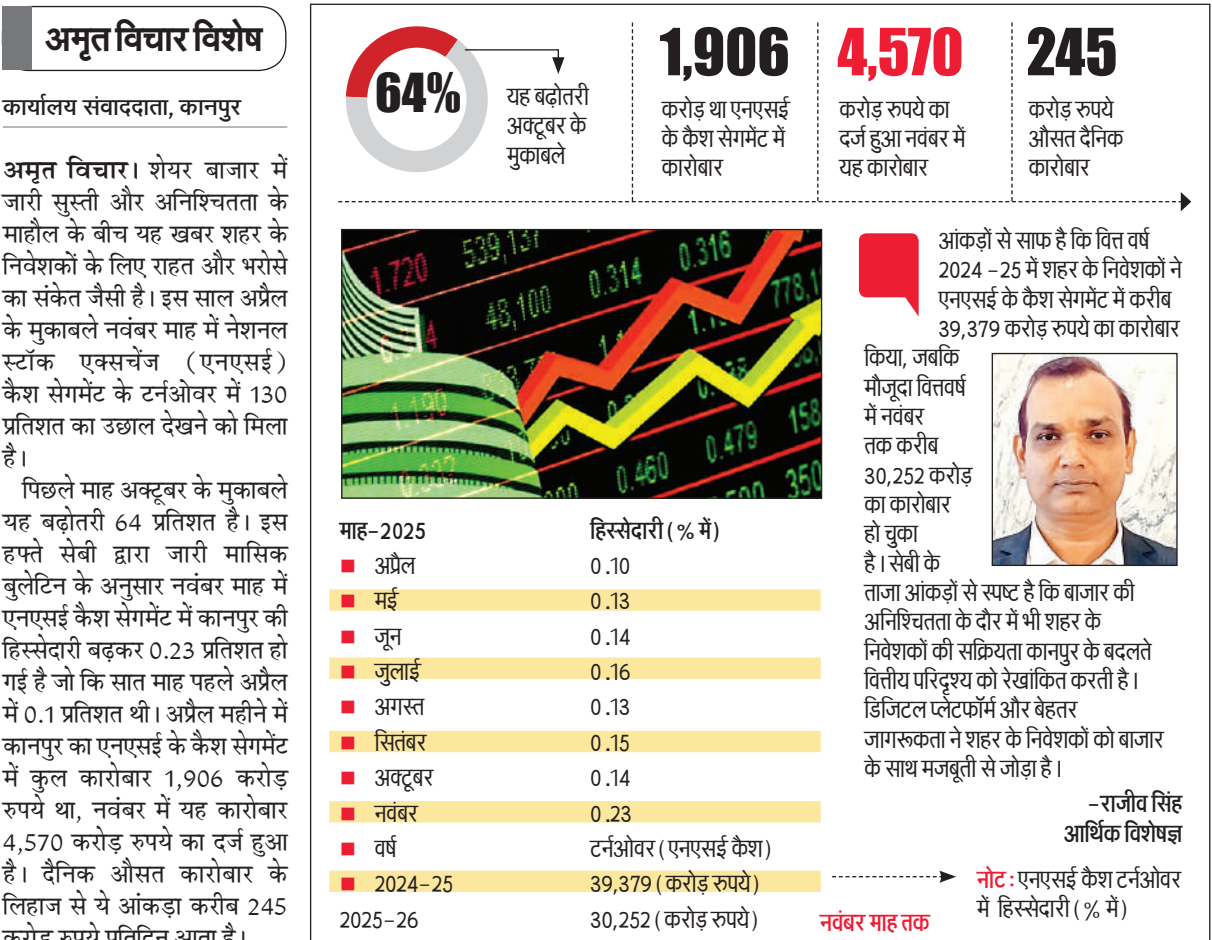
अमृत विचार विशेष

कार्यालय संवाददाता, कानपुर

अमृत विचार। शेयर बाजार में जारी सुस्ती और अनिश्चितता के माहौल के बीच यह खबर शहर के निवेशकों के लिए राहत और भरोसे का संकेत जैसी है। इस साल अप्रैल के मुकाबले नवंबर माह में नेशनल स्टॉक एक्सचेंज (एनएसई) कैश सेगमेंट के टर्नओवर में 130 प्रतिशत का उछाल देखने को मिला है।

पिछले माह अक्टूबर के मुकाबले यह बढ़ोतरी 64 प्रतिशत है। इस हफ्ते सेबी द्वारा जारी मासिक बुलेटिन के अनुसार नवंबर माह में एनएसई कैश सेगमेंट में कानपुर की हिस्सेदारी बढ़कर 0.23 प्रतिशत हो गई है जो कि सात माह पहले अप्रैल में 0.1 प्रतिशत थी। अप्रैल महीने में कानपुर का एनएसई के कैश सेगमेंट में कुल कारोबार 1,906 करोड़ रुपये था, नवंबर में यह कारोबार 4,570 करोड़ रुपये का दर्ज हुआ है। दैनिक औसत कारोबार के लिहाज से ये आंकड़ा करीब 245 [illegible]

64%
यह बढ़ोतरी अक्टूबर के मुकाबले

1,906
करोड़ था एनएसई के कैश सेगमेंट में कारोबार

4,570
करोड़ रुपये का दर्ज हुआ नवंबर में यह कारोबार

245
करोड़ रुपये औसत दैनिक कारोबार

539,137
1.720
48,100
0.314
0.316
778.1
1.190
0.479
0.460
350

| माह–2025 | हिस्सेदारी (% में) |
|---|---|
| अप्रैल | 0.10 |
| मई | 0.13 |
| जून | 0.14 |
| जुलाई | 0.16 |
| अगस्त | 0.13 |
| सितंबर | 0.15 |
| अक्टूबर | 0.14 |
| नवंबर | 0.23 |
| वर्ष | टर्नओवर (एनएसई कैश) |
| 2024–25 | 39,379 (करोड़ रुपये) |
| 2025–26 | 30,252 (करोड़ रुपये) नवंबर माह तक |

नोट : एनएसई कैश टर्नओवर में हिस्सेदारी (% में)

आंकड़ों से साफ है कि वित्त वर्ष 2024–25 में शहर के निवेशकों ने एनएसई के कैश सेगमेंट में करीब 39,379 करोड़ रुपये का कारोबार किया, जबकि मौजूदा वित्तवर्ष में नवंबर तक करीब 30,252 करोड़ का कारोबार हो चुका है। सेबी के ताजा आंकड़ों से स्पष्ट है कि बाजार की अनिश्चितता के दौर में भी शहर के निवेशकों की सक्रियता कानपुर के बदलते वित्तीय परिदृश्य को रेखांकित करती है। डिजिटल प्लेटफॉर्म और बेहतर जागरूकता ने शहर के निवेशकों को बाजार के साथ मजबूती से जोड़ा है।

–राजीव सिंह
आर्थिक विशेषज्ञ